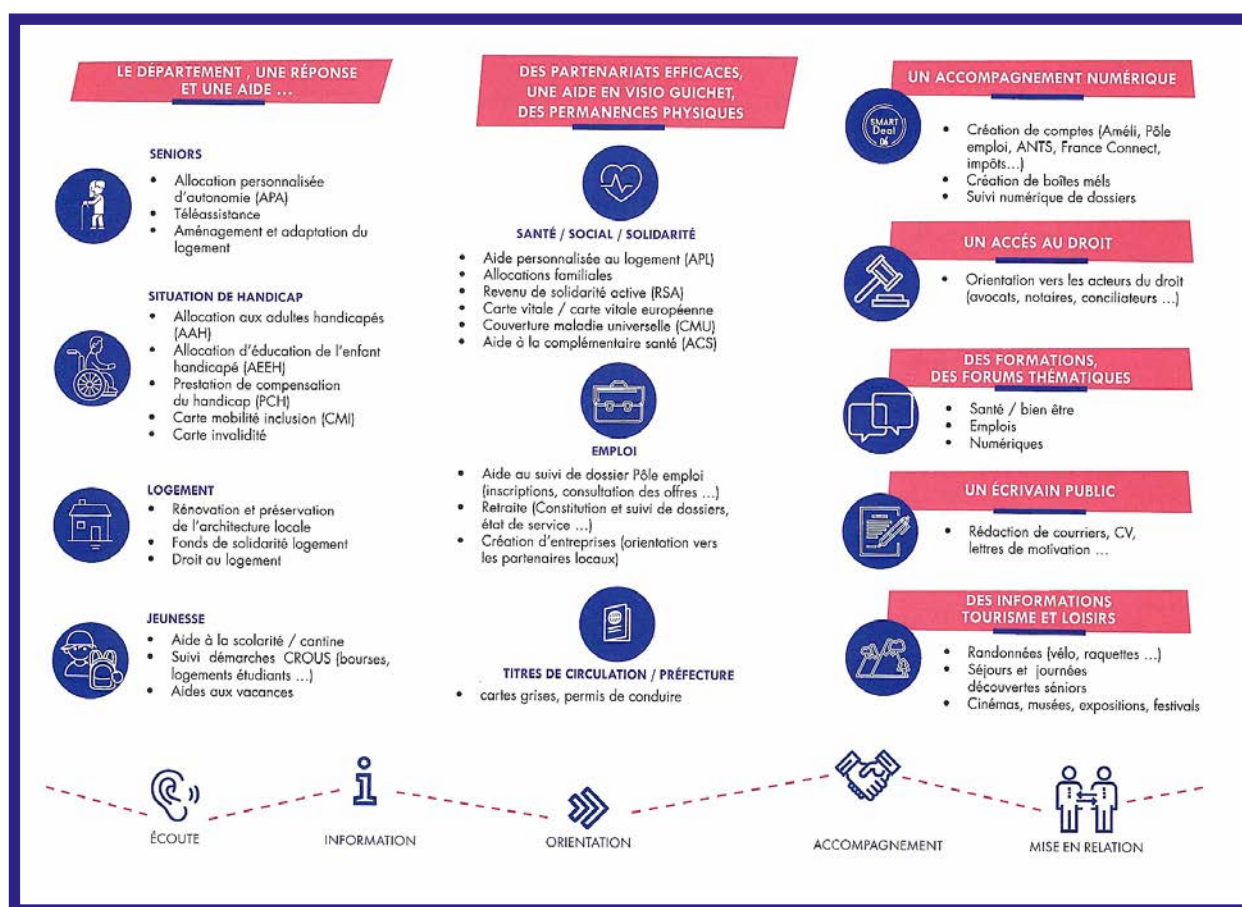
LE DÉPARTEMENT , UNE RÉPONSE ET UNE AIDE ...

SENIORS
• Allocation personnalisée d'autonomie (APA)
• Téléassistance
• Aménagement et adaptation du logement

SITUATION DE HANDICAP
• Allocation aux adultes handicapés (AAH)
• Allocation d'éducation de l'enfant handicapé (AEEH)
• Prestation de compensation du handicap (PCH)
• Carte mobilité inclusion (CMI)
• Carte invalidité

LOGEMENT
• Rénovation et préservation de l'architecture locale
• Fonds de solidarité logement
• Droit au logement

JEUNESSE
• Aide à la scolarité / cantine
• Suivi démarches CROUS (bourses, logements étudiants ...)
• Aides aux vacances

DES PARTENARIATS EFFICACES, UNE AIDE EN VISIO GUICHET, DES PERMANENCES PHYSIQUES

SANTÉ / SOCIAL / SOLIDARITÉ
• Aide personnalisée au logement (APL)
• Allocations familiales
• Revenu de solidarité active (RSA)
• Carte vitale / carte vitale européenne
• Couverture maladie universelle (CMU)
• Aide à la complémentaire santé (ACS)

EMPLOI
• Aide au suivi de dossier Pôle emploi (inscriptions, consultation des offres ...)
• Retraite (Constitution et suivi de dossiers, état de service ...)
• Création d'entreprises (orientation vers les partenaires locaux)

TITRES DE CIRCULATION / PRÉFECTURE
• cartes grises, permis de conduire

UN ACCOMPAGNEMENT NUMÉRIQUE
SMART Deal
• Création de comptes (Améli, Pôle emploi, ANTS, France Connect, impôts...)
• Création de boîtes méls
• Suivi numérique de dossiers

UN ACCÈS AU DROIT
• Orientation vers les acteurs du droit (avocats, notaires, conciliateurs ...)

DES FORMATIONS, DES FORUMS THÉMATIQUES
• Santé / bien être
• Emplois
• Numériques

UN ÉCRIVAIN PUBLIC
• Rédaction de courriers, CV, lettres de motivation ...

DES INFORMATIONS TOURISME ET LOISIRS
• Randonnées (vélo, raquettes ...)
• Séjours et journées découvertes séniors
• Cinémas, musées, expositions, festivals

ÉCOUTE
INFORMATION
ORIENTATION
ACCOMPAGNEMENT
MISE EN RELATION